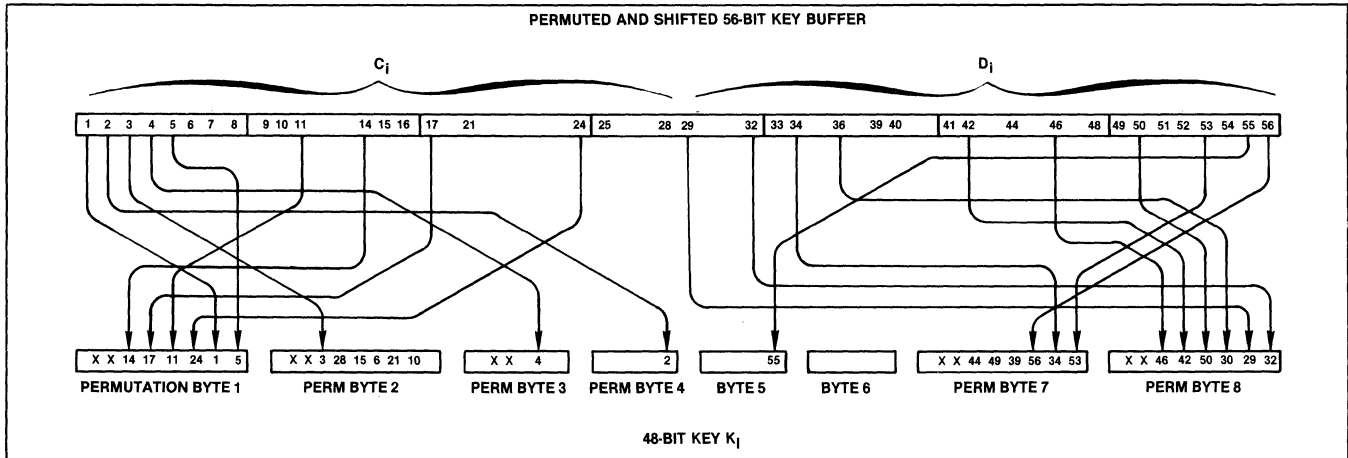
PERMUTED AND SHIFTED 56-BIT KEY BUFFER

$C_i$

$D_i$

1 2 3 4 5 6 7 8 | 9 10 11 14 15 16 | 17 21 24 | 25 28 29 32 | 33 34 36 39 40 | 41 42 44 46 48 | 49 50 51 52 53 54 55 56

X X 14 17 11 24 1 5

PERMUTATION BYTE 1

X X 3 28 15 6 21 10

PERM BYTE 2

X X 4

PERM BYTE 3

2

PERM BYTE 4

55

BYTE 5

BYTE 6

X X 44 49 39 56 34 53

PERM BYTE 7

X X 46 42 50 30 29 32

PERM BYTE 8

48-BIT KEY $K_I$